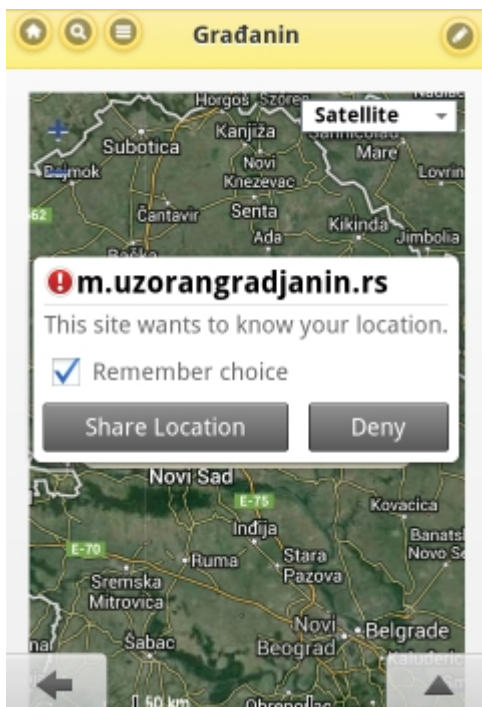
Građanin

Satellite

Horgoš Szeged
Subotica
Kanjiža
Mare
Bajmok
Novi Kneževac
Lovrin
62
Čantavir
Senta
Kikinda
Ada
Jimbolia
Bačka

m.uzorangradjanin.rs
This site wants to know your location.
Remember choice
Share Location
Deny

Novi Sad
E-75
Kovacica
Banatski Novo Se
E-70
Indija
Ruma
Stara Pazova
Sremska Mitrovica
Novi Beograd
Belgrade
Šabac
Kaluđerica
Obrenovac
50 km